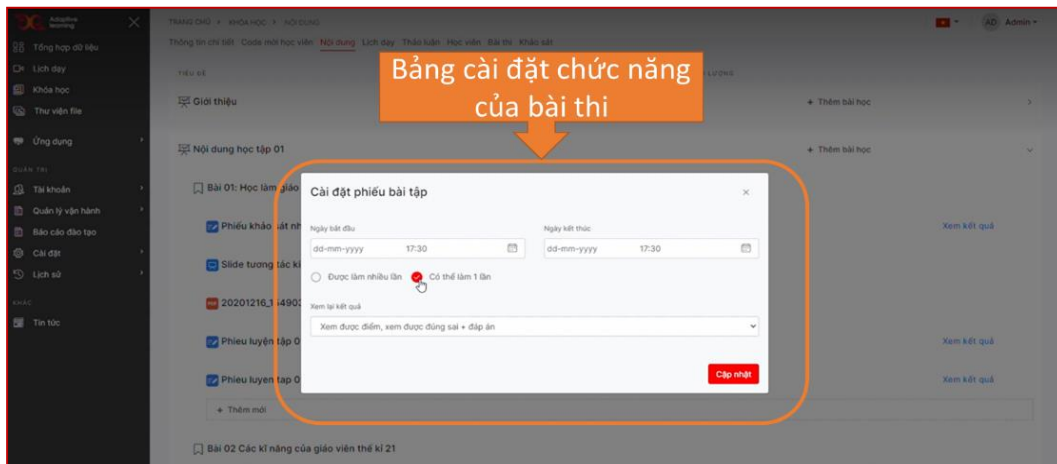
Adaptive learning

Tổng hợp dữ liệu
Lịch dạy
Khóa học
Thư viện file
Ứng dụng
QUẢN TRỊ
Tài khoản
Quản lý vận hành
Báo cáo đào tạo
Cài đặt
Lịch sử
KHÁC
Tin tức

TRANG CHỦ > KHÓA HỌC > NỘI DUNG

AD Admin

Thông tin chi tiết Code mời học viên Nội dung Lịch dạy Thảo luận Học viên Bài thi Khảo sát

TIÊU ĐỀ

LƯỢNG

Bảng cài đặt chức năng của bài thi

Giới thiệu
+ Thêm bài học

Nội dung học tập 01
+ Thêm bài học

Bài 01: Học làm giáo
Phiếu khảo sát nh
Xem kết quả
Slide tương tác kĩ
20201216_1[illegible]49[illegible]
Phieu luyện tập 0
Xem kết quả
Phieu luyen tap 0
Xem kết quả
+ Thêm mới

Bài 02 Các kĩ năng của giáo viên thế kỉ 21

Cài đặt phiếu bài tập
×
Ngày bắt đầu
dd-mm-yyyy 17:30
Ngày kết thúc
dd-mm-yyyy 17:30
Được làm nhiều lần
Có thể làm 1 lần
Xem lại kết quả
Xem được điểm, xem được đúng sai + đáp án
Cập nhật